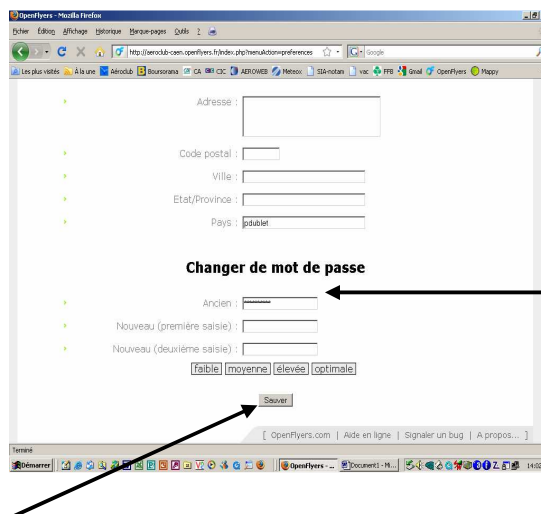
OpenFlyers - Mozilla Firefox

Fichier Édition Affichage Historique Marque-pages Outils ?

http://aeroclub-caen.openflyers.fr/index.php?menuAction=preferences

Google

Les plus visités À la une Aéroclub Boursorama CA CIC AEROWEB Meteox SIA-notam vac FFB Gmail OpenFlyers Mappy

Adresse :

Code postal :

Ville :

Etat/Province :

Pays : pdublet

Changer de mot de passe

Ancien : ********

Nouveau (première saisie) :

Nouveau (deuxième saisie) :

faible moyenne élevée optimale

Sauver

[ OpenFlyers.com | Aide en ligne | Signaler un bug | A propos... ]

Terminé

Démarrer OpenFlyers - ... Document1 - Mi... 14:02